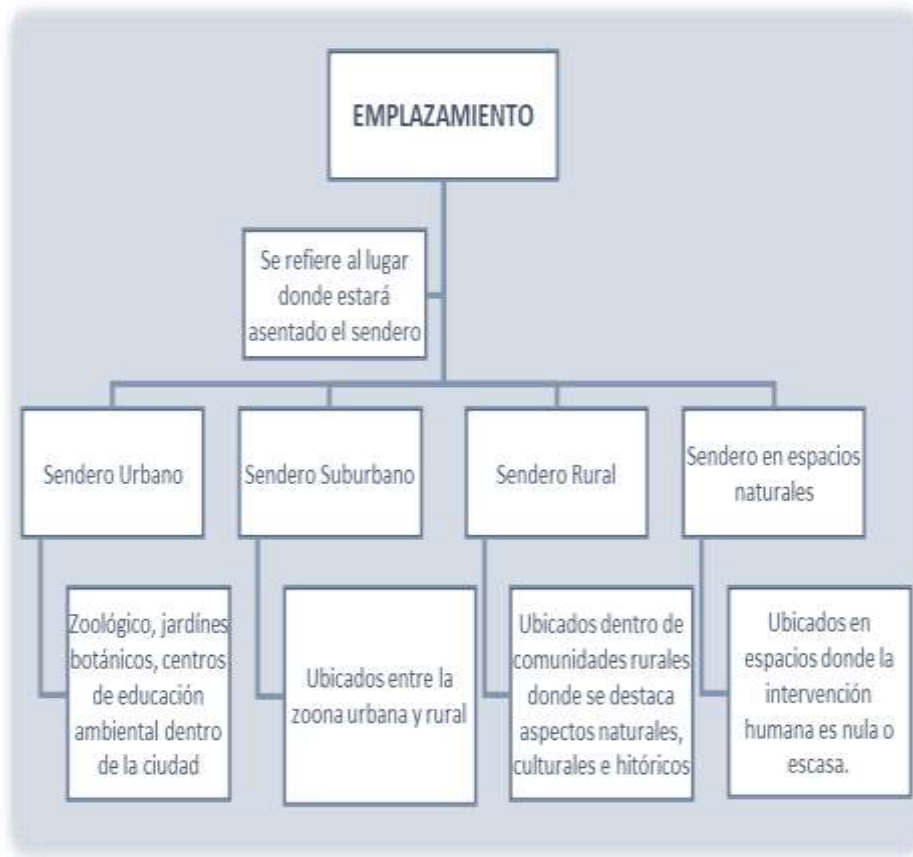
EMPLAZAMIENTO

Se refiere al lugar donde estará asentado el sendero

Sendero Urbano

Sendero Suburbano

Sendero Rural

Sendero en espacios naturales

Zoológico, jardínes botánicos, centros de educación ambiental dentro de la ciudad

Ubicados entre la zoona urbana y rural

Ubicados dentro de comunidades rurales donde se destaca aspectos naturales, culturales e hitóricos

Ubicados en espacios donde la intervención humana es nula o escasa.